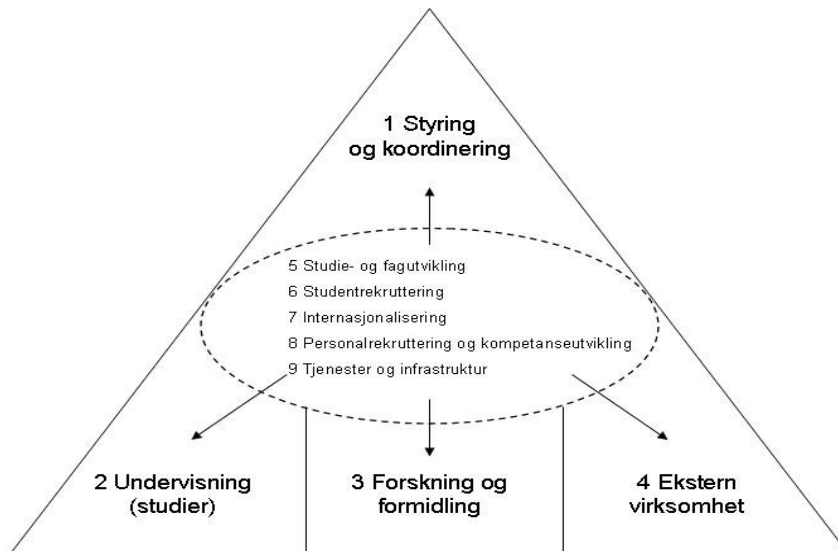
1 Styring og koordinering

5 Studie- og fagutvikling
6 Studentrekruttering
7 Internasjonalisering
8 Personalrekruttering og kompetanseutvikling
9 Tjenester og infrastruktur

2 Undervisning (studier)

3 Forskning og formidling

4 Ekstern virksomhet